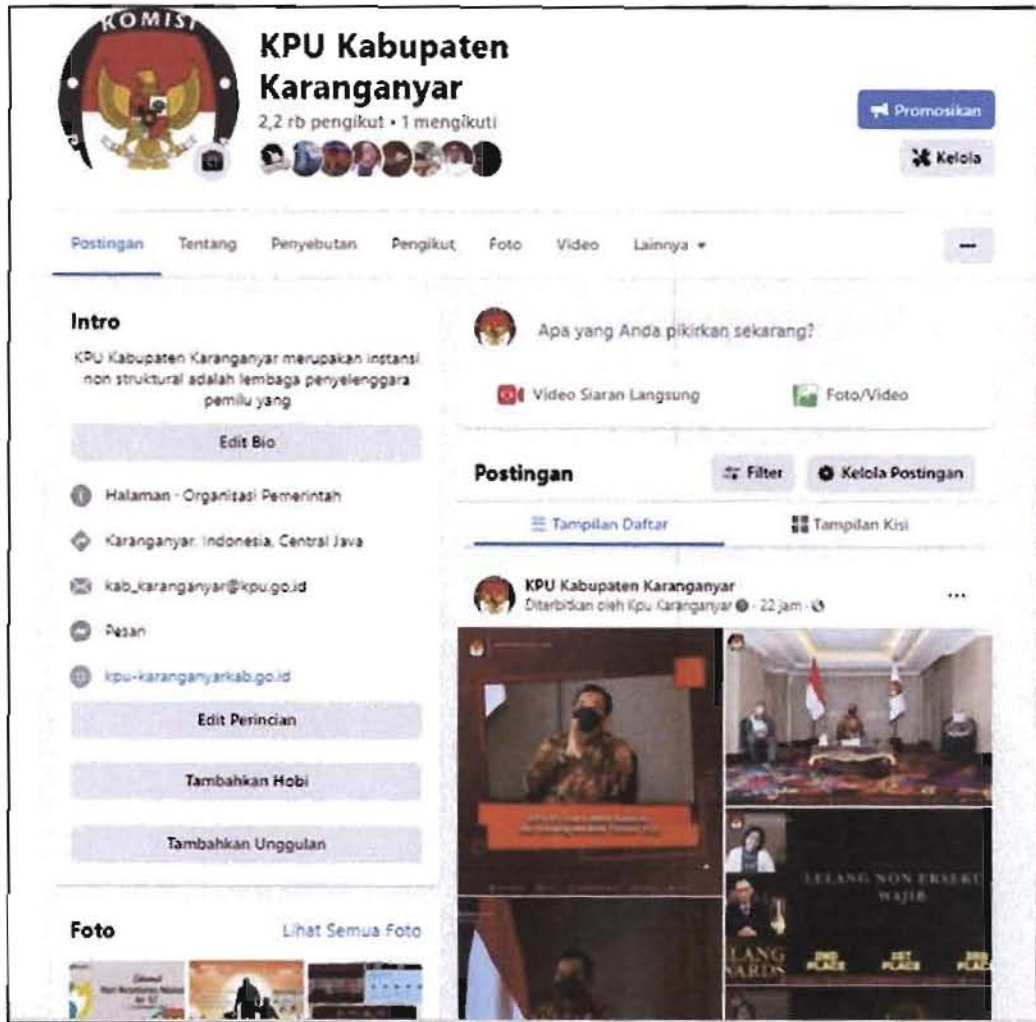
KOMISI

KPU Kabupaten Karanganyar

2,2 rb pengikut • 1 mengikuti

Promosikan

Kelola

Postingan Tentang Penyebutan Pengikut Foto Video Lainnya ▾

...

Intro

KPU Kabupaten Karanganyar merupakan instansi non struktural adalah lembaga penyelenggara pemilu yang

Edit Bio

Halaman · Organisasi Pemerintah

Karanganyar, Indonesia, Central Java

kab_karanganyar@kpu.go.id

Pesan

kpu-karanganyarkab.go.id

Edit Perincian

Tambahkan Hobi

Tambahkan Unggulan

Foto

Lihat Semua Foto

Apa yang Anda pikirkan sekarang?

Video Siaran Langsung

Foto/Video

Postingan

Filter

Kelola Postingan

Tampilan Daftar

Tampilan Kisi

KPU Kabupaten Karanganyar

Diterbitkan oleh Kpu Karanganyar · 22 jam ·

...

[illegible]

LELANG NON EKSEKU WAJIB

LANG ARDS

2ND PLACE

1ST PLACE

3RD PLACE